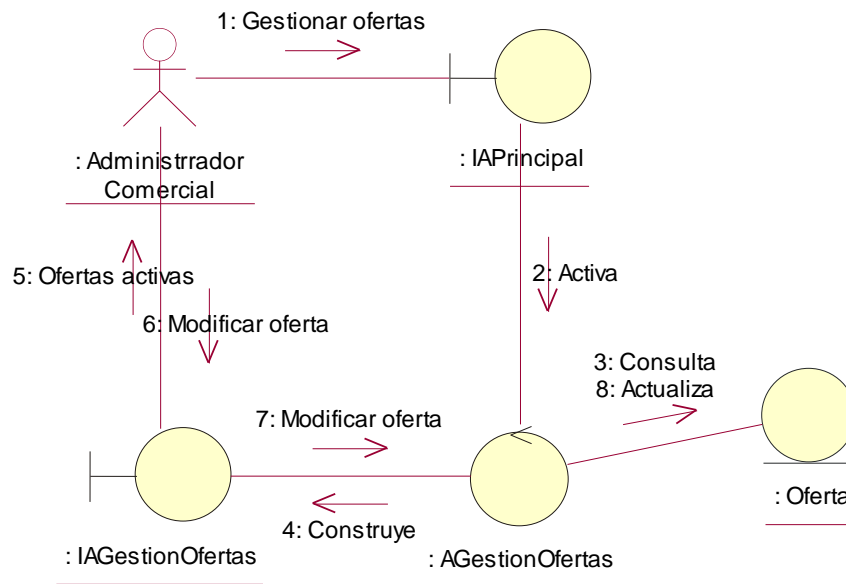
1: Gestionar ofertas

: Administrrador Comercial

: IAPrincipal

2: Activa

5: Ofertas activas

6: Modificar oferta

3: Consulta
8: Actualiza

7: Modificar oferta

: Oferta

4: Construye

: IAGestionOfertas

: AGestionOfertas